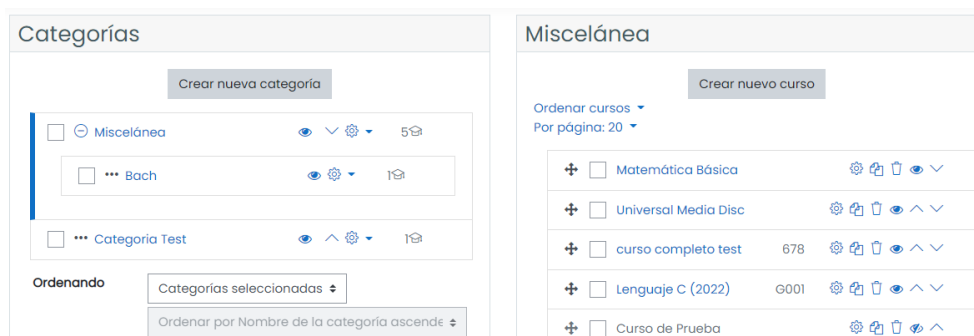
Categorías

Crear nueva categoría

Miscelánea 5

Bach 1

Categoria Test 1

Ordenando

Categorías seleccionadas

Ordenar por Nombre de la categoría ascende

Miscelánea

Crear nuevo curso

Ordenar cursos

Por página: 20

Matemática Básica

Universal Media Disc

curso completo test 678

Lenguaje C (2022) G001

Curso de Prueba